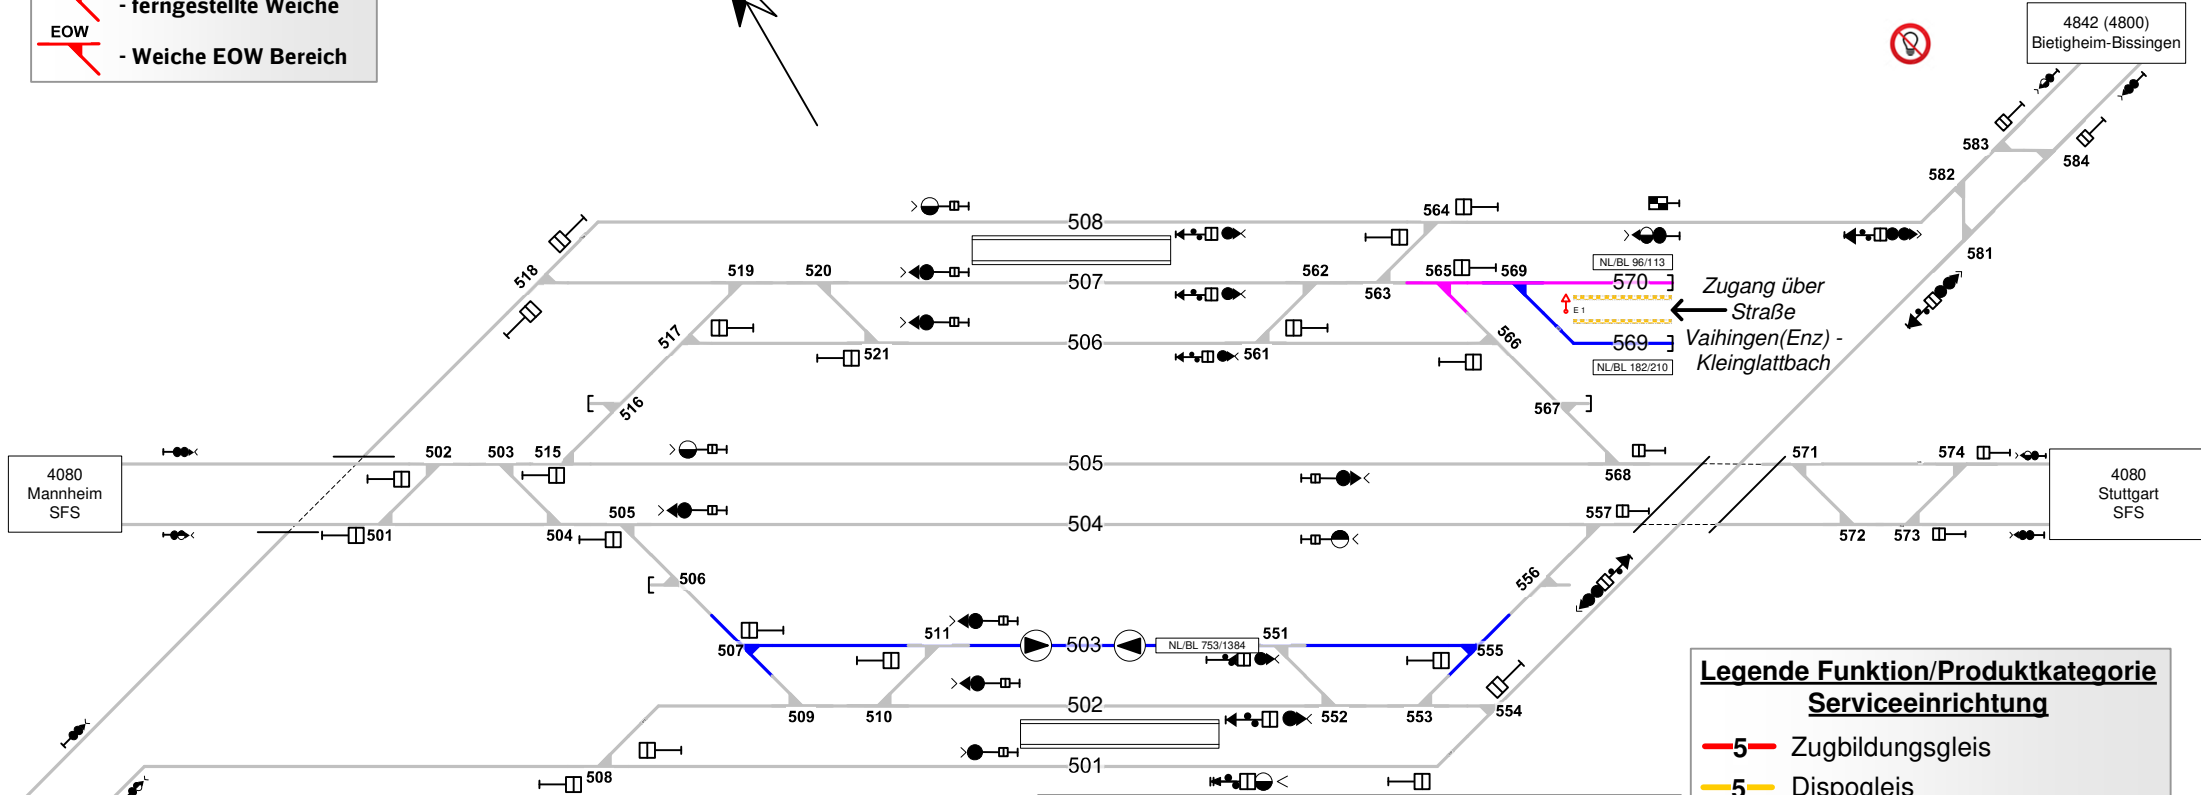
- ferngestellte Weiche
EOW
- Weiche EOW Bereich

4842 (4800)
Bietigheim-Bissingen

583
584
582
581
508
564
507
518
519
520
562
563
565
569
NL/BL 96/113
570
Zugang über Straße Vaihingen(Enz) - Kleinglattbach
E 1
569
NL/BL 182/210
517
521
506
561
566
516
567
4080
Mannheim
SFS
502
503
515
505
568
571
574
4080
Stuttgart
SFS
505
504
557
501
504
572
573
506
556
507
511
503
NL/BL 753/1384
551
555
509
510
502
552
553
554
501
508

Legende Funktion/Produktkategorie Serviceeinrichtung
5 Zugbildungsgleis
5 Dispogleis